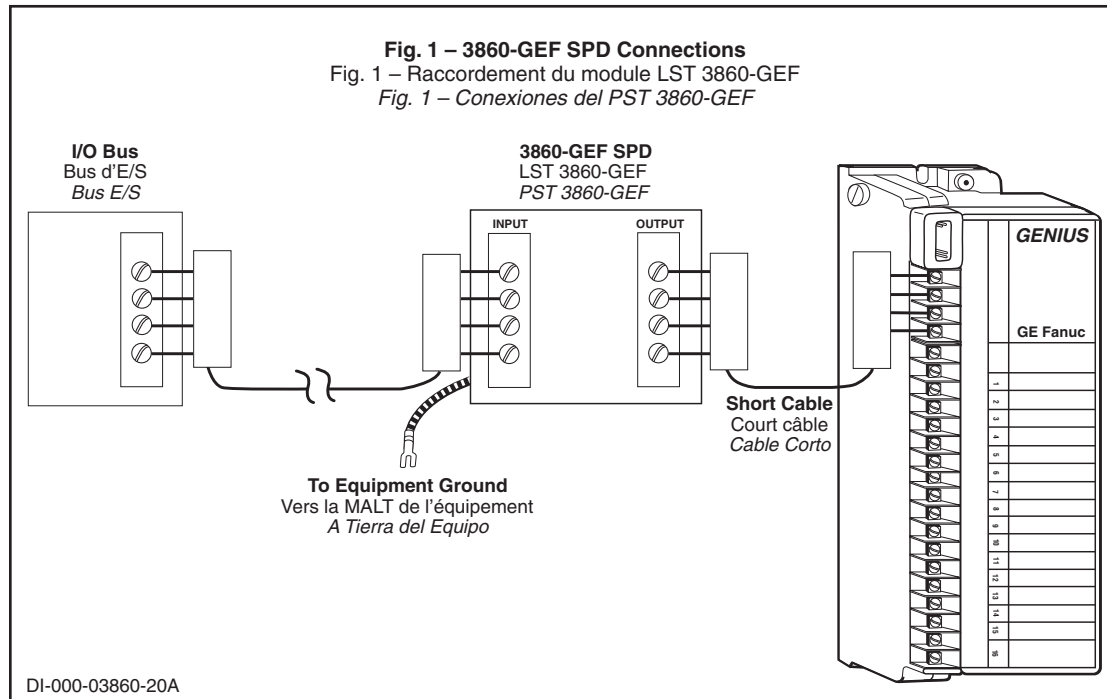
Fig. 1 – 3860-GEF SPD Connections
Fig. 1 – Raccordement du module LST 3860-GEF
Fig. 1 – Conexiones del PST 3860-GEF

I/O Bus
Bus d'E/S
Bus E/S

3860-GEF SPD
LST 3860-GEF
PST 3860-GEF

INPUT

OUTPUT

GENIUS

GE Fanuc

1
2
3
4
5
6
7
8
9
10
11
12
13
14
15
16

Short Cable
Court câble
Cable Corto

To Equipment Ground
Vers la MALT de l'équipement
A Tierra del Equipo

DI-000-03860-20A